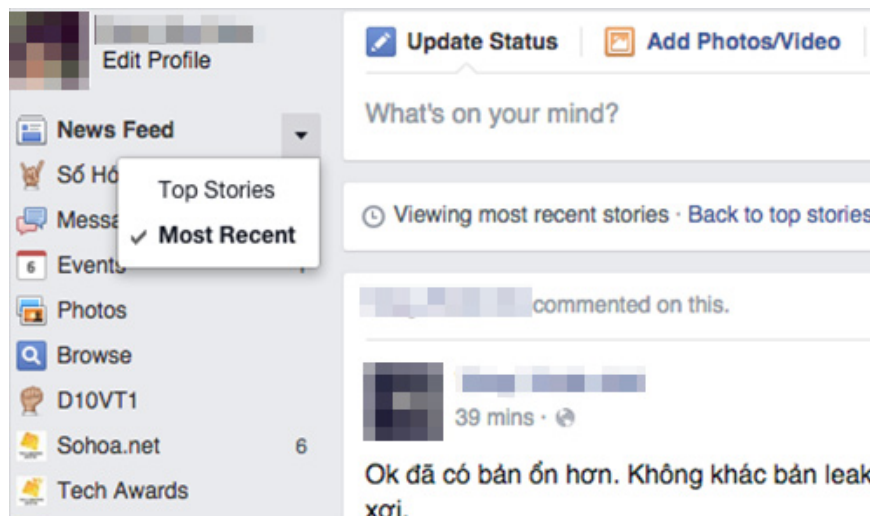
Edit Profile

News Feed

Số Hó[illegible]

Messa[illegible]

6 Events

Photos

Browse

D10VT1

Sohoa.net 6

Tech Awards

Top Stories

✓ Most Recent

Update Status

Add Photos/Video

What's on your mind?

Viewing most recent stories · Back to top stories

commented on this.

39 mins ·

Ok đã có bản ổn hơn. Không khác bản leak
xơi.